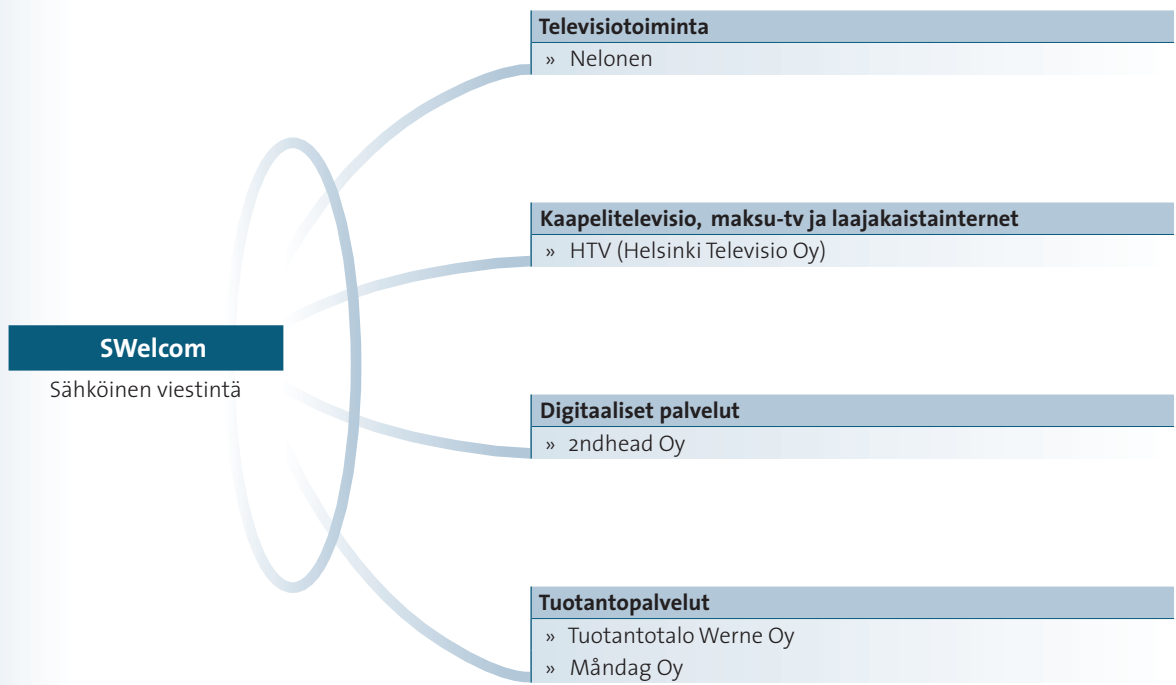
SWelcom
Sähköinen viestintä

Televisiotoiminta
» Nelonen

Kaapelitelevisio, maksu-tv ja laajakaistainternet
» HTV (Helsinki Televisio Oy)

Digitaaliset palvelut
» 2ndhead Oy

Tuotantopalvelut
» Tuotantotalo Werne Oy
» Måndag Oy